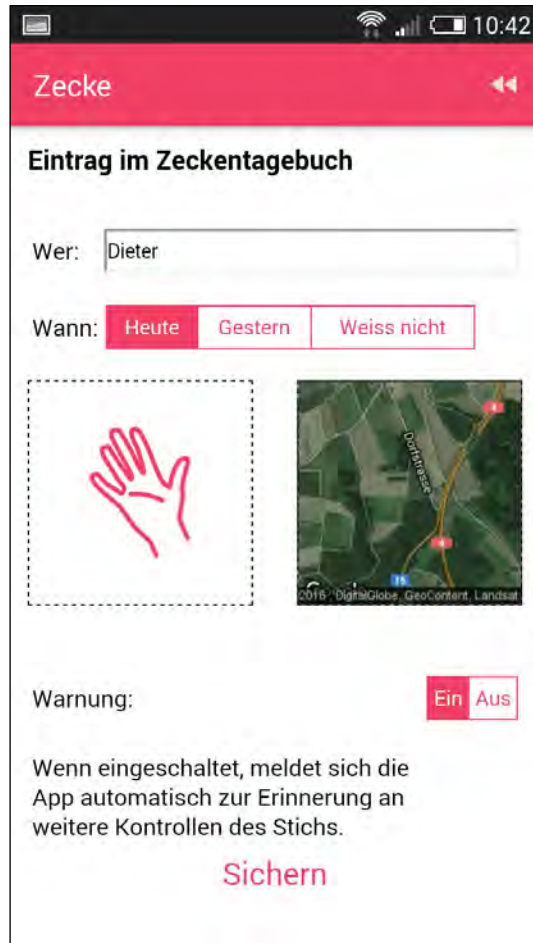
10:42

Zecke

Eintrag im Zeckentagebuch

Wer: Dieter

Wann: Heute | Gestern | Weiss nicht

Dorfstrasse

4

4

15

2016 DigitalGlobe, GeoContent, Landsat

Warnung: Ein Aus

Wenn eingeschaltet, meldet sich die App automatisch zur Erinnerung an weitere Kontrollen des Stichs.

Sichern